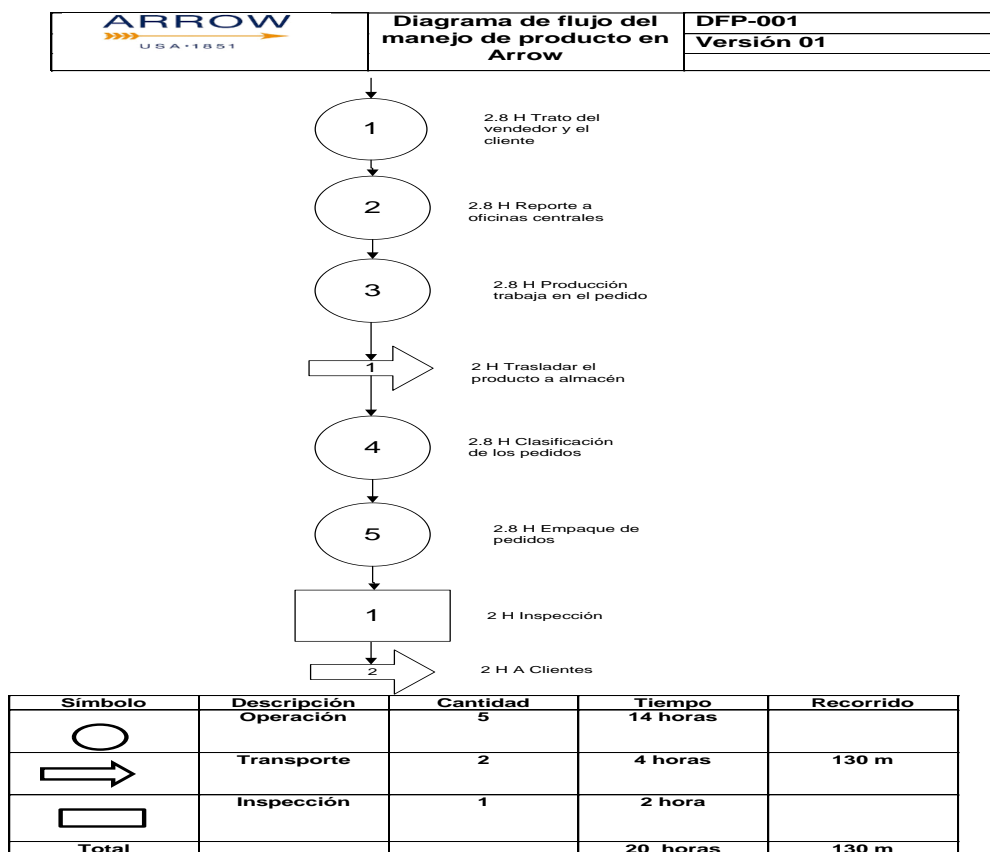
ARROW
USA•1851

Diagrama de flujo del manejo de producto en Arrow

DFP-001
Versión 01

1 2.8 H Trato del vendedor y el cliente

2 2.8 H Reporte a oficinas centrales

3 2.8 H Producción trabaja en el pedido

1 2 H Trasladar el producto a almacén

4 2.8 H Clasificación de los pedidos

5 2.8 H Empaque de pedidos

1 2 H Inspección

2 2 H A Clientes

| Símbolo | Descripción | Cantidad | Tiempo | Recorrido |
|---|---|---|---|---|
| | Operación | 5 | 14 horas | |
| | Transporte | 2 | 4 horas | 130 m |
| | Inspección | 1 | 2 hora | |
| Total | | | 20 horas | 130 m |